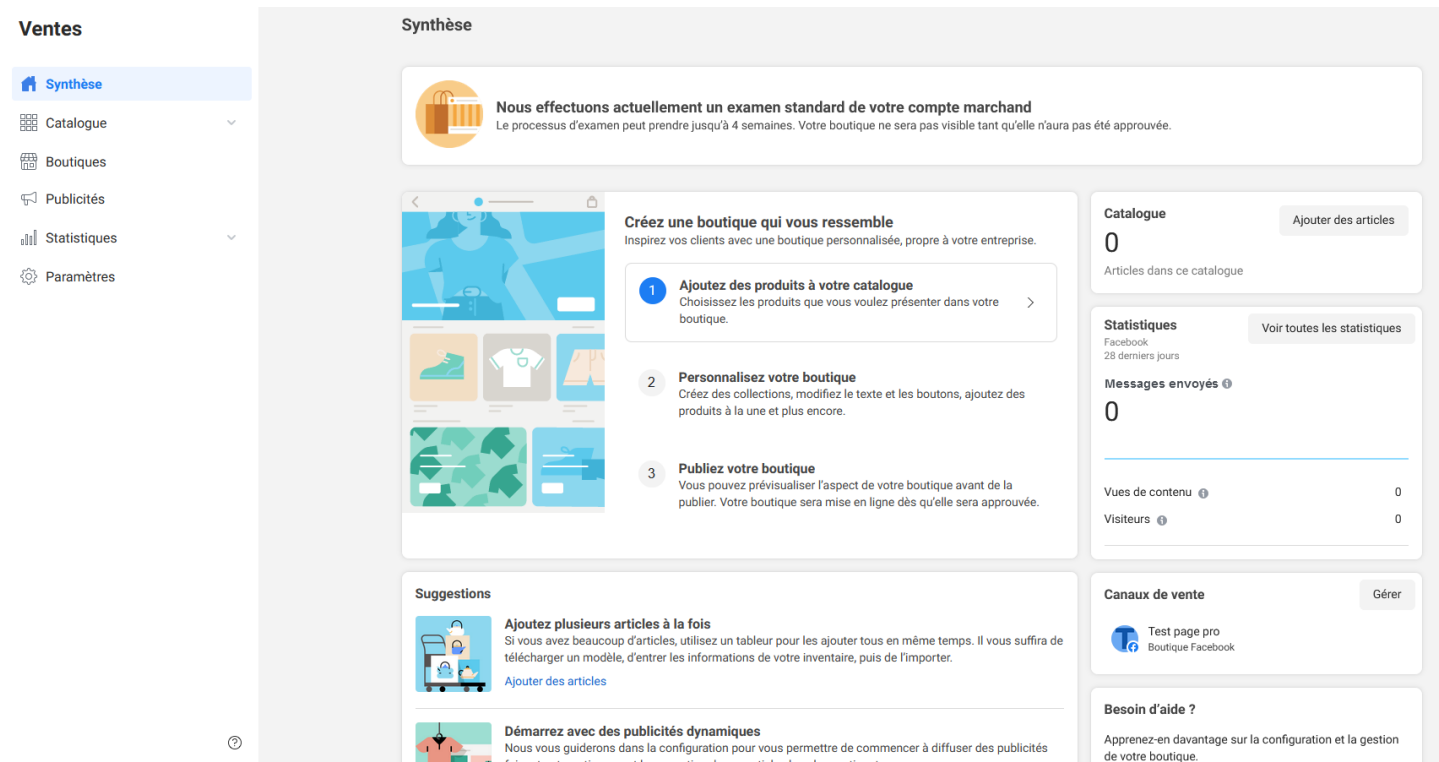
Ventes

Synthèse

Catalogue

Boutiques

Publicités

Statistiques

Paramètres

Synthèse

Nous effectuons actuellement un examen standard de votre compte marchand

Le processus d'examen peut prendre jusqu'à 4 semaines. Votre boutique ne sera pas visible tant qu'elle n'aura pas été approuvée.

Créez une boutique qui vous ressemble

Inspirez vos clients avec une boutique personnalisée, propre à votre entreprise.

1 Ajoutez des produits à votre catalogue
Choisissez les produits que vous voulez présenter dans votre boutique.

2 Personnalisez votre boutique
Créez des collections, modifiez le texte et les boutons, ajoutez des produits à la une et plus encore.

3 Publiez votre boutique
Vous pouvez prévisualiser l'aspect de votre boutique avant de la publier. Votre boutique sera mise en ligne dès qu'elle sera approuvée.

Catalogue
Ajouter des articles
0
Articles dans ce catalogue

Statistiques
Facebook
28 derniers jours
Voir toutes les statistiques

Messages envoyés
0

Vues de contenu 0

Visiteurs 0

Suggestions

Ajoutez plusieurs articles à la fois
Si vous avez beaucoup d'articles, utilisez un tableur pour les ajouter tous en même temps. Il vous suffira de télécharger un modèle, d'entrer les informations de votre inventaire, puis de l'importer.
Ajouter des articles

Démarrez avec des publicités dynamiques
Nous vous guiderons dans la configuration pour vous permettre de commencer à diffuser des publicités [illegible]

Canaux de vente
Gérer
Test page pro
Boutique Facebook

Besoin d'aide ?
Apprenez-en davantage sur la configuration et la gestion de votre boutique.